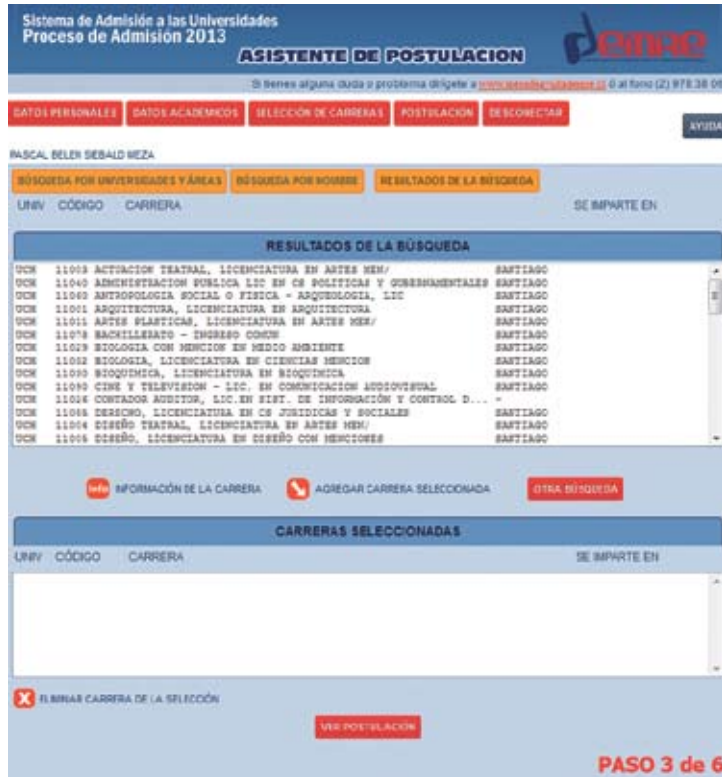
Sistema de Admisión a las Universidades
Proceso de Admisión 2013

ASISTENTE DE POSTULACION

DEMRE

Si tienes alguna duda o problema dirígete a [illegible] ó al fono (2) 978 38 06

DATOS PERSONALES | DATOS ACADÉMICOS | SELECCIÓN DE CARRERAS | POSTULACIÓN | DESCONECTAR

AYUDA

PASCAL BELEN SIEBALD MEZA

BÚSQUEDA POR UNIVERSIDADES Y ÁREAS | BÚSQUEDA POR NOMBRE | RESULTADOS DE LA BÚSQUEDA

UNIV CÓDIGO CARRERA SE IMPARTE EN

RESULTADOS DE LA BÚSQUEDA

UCH 11003 ACTUACION TEATRAL, LICENCIATURA EN ARTES MEN/ SANTIAGO
UCH 11040 ADMINISTRACION PUBLICA LIC EN CS POLITICAS Y GUBERNAMENTALES SANTIAGO
UCH 11060 ANTROPOLOGIA SOCIAL O FISICA - ARQUEOLOGIA, LIC SANTIAGO
UCH 11001 ARQUITECTURA, LICENCIATURA EN ARQUITECTURA SANTIAGO
UCH 11011 ARTES PLASTICAS, LICENCIATURA EN ARTES MEN/ SANTIAGO
UCH 11078 BACHILLERATO - INGRESO COMUN SANTIAGO
UCH 11029 BIOLOGIA CON MENCION EN MEDIO AMBIENTE SANTIAGO
UCH 11082 BIOLOGIA, LICENCIATURA EN CIENCIAS MENCION SANTIAGO
UCH 11030 BIOQUIMICA, LICENCIATURA EN BIOQUIMICA SANTIAGO
UCH 11090 CINE Y TELEVISION - LIC. EN COMUNICACION AUDIOVISUAL SANTIAGO
UCH 11026 CONTADOR AUDITOR, LIC.EN SIST. DE INFORMACIÓN Y CONTROL D... -
UCH 11066 DERECHO, LICENCIATURA EN CS JURIDICAS Y SOCIALES SANTIAGO
UCH 11004 DISEÑO TEATRAL, LICENCIATURA EN ARTES MEN/ SANTIAGO
UCH 11005 DISEÑO, LICENCIATURA EN DISEÑO CON MENCIONES SANTIAGO

Info INFORMACIÓN DE LA CARRERA
AGREGAR CARRERA SELECCIONADA
OTRA BÚSQUEDA

CARRERAS SELECCIONADAS

UNIV CÓDIGO CARRERA SE IMPARTE EN

ELIMINAR CARRERA DE LA SELECCIÓN

VER POSTULACIÓN

PASO 3 de 6